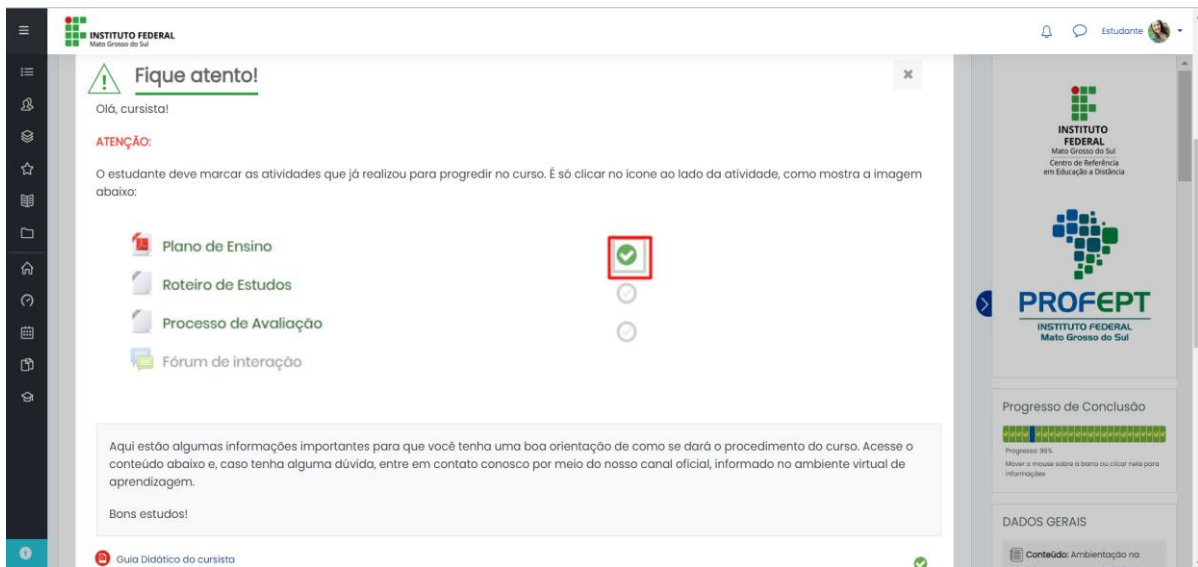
INSTITUTO FEDERAL
Mato Grosso do Sul

Estudante

Fique atento!

Olá, cursista!

ATENÇÃO:

O estudante deve marcar as atividades que já realizou para progredir no curso. É só clicar no icone ao lado da atividade, como mostra a imagem abaixo:

Plano de Ensino

Roteiro de Estudos

Processo de Avaliação

Fórum de interação

Aqui estão algumas informações importantes para que você tenha uma boa orientação de como se dará o procedimento do curso. Acesse o conteúdo abaixo e, caso tenha alguma dúvida, entre em contato conosco por meio do nosso canal oficial, informado no ambiente virtual de aprendizagem.

Bons estudos!

Guia Didático do cursista

INSTITUTO FEDERAL
Mato Grosso do Sul
Centro de Referência em Educação a Distância

PROFEPT
INSTITUTO FEDERAL
Mato Grosso do Sul

Progresso de Conclusão

Progresso: 95%
Mover o mouse sobre a barra ou clicar nela para informações

DADOS GERAIS

Conteúdo: Ambientação na